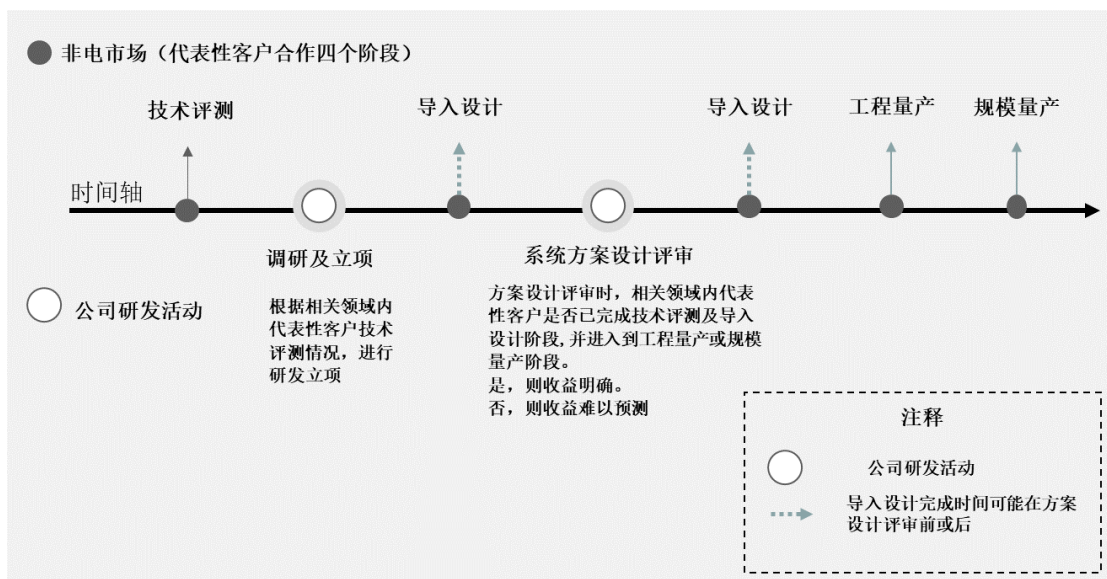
非电市场（代表性客户合作四个阶段）

技术评测

导入设计

导入设计

工程量产

规模量产

时间轴

调研及立项

系统方案设计评审

公司研发活动

根据相关领域内代表性客户技术评测情况，进行研发立项

方案设计评审时，相关领域内代表性客户是否已完成技术评测及导入设计阶段，并进入到工程量产或规模量产阶段。
是，则收益明确。
否，则收益难以预测

注释

公司研发活动

导入设计完成时间可能在方案设计评审前或后